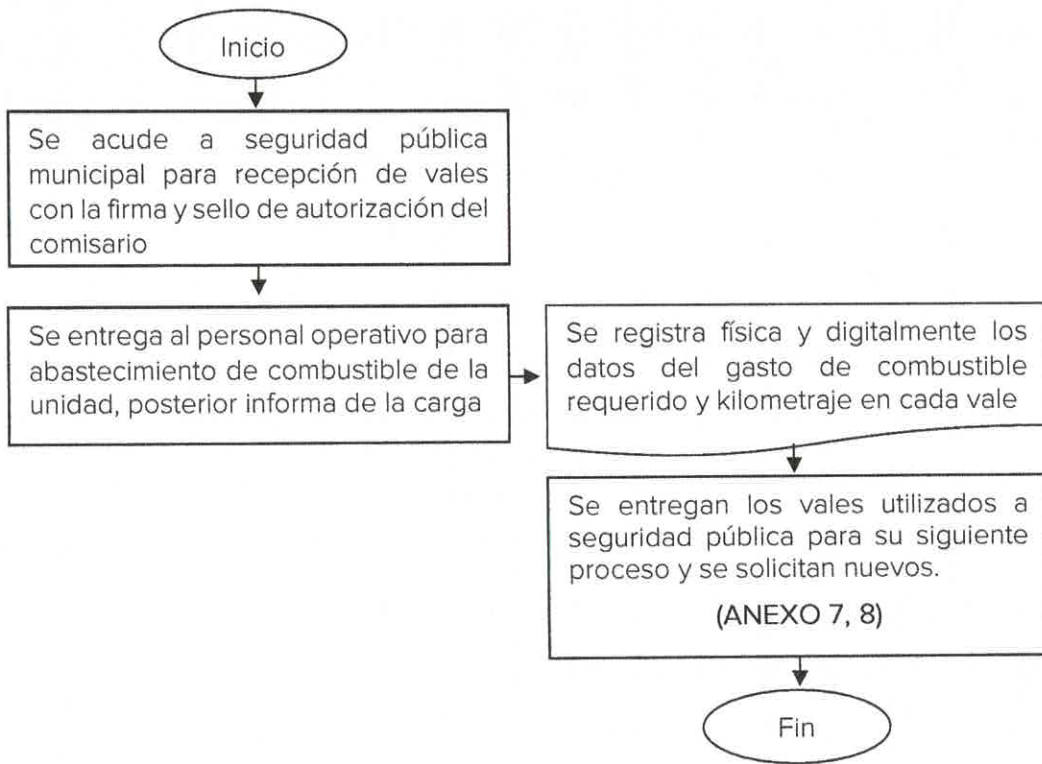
Inicio

Se acude a seguridad pública municipal para recepción de vales con la firma y sello de autorización del comisario

Se entrega al personal operativo para abastecimiento de combustible de la unidad, posterior informa de la carga

Se registra física y digitalmente los datos del gasto de combustible requerido y kilometraje en cada vale

Se entregan los vales utilizados a seguridad pública para su siguiente proceso y se solicitan nuevos.

(ANEXO 7, 8)

Fin